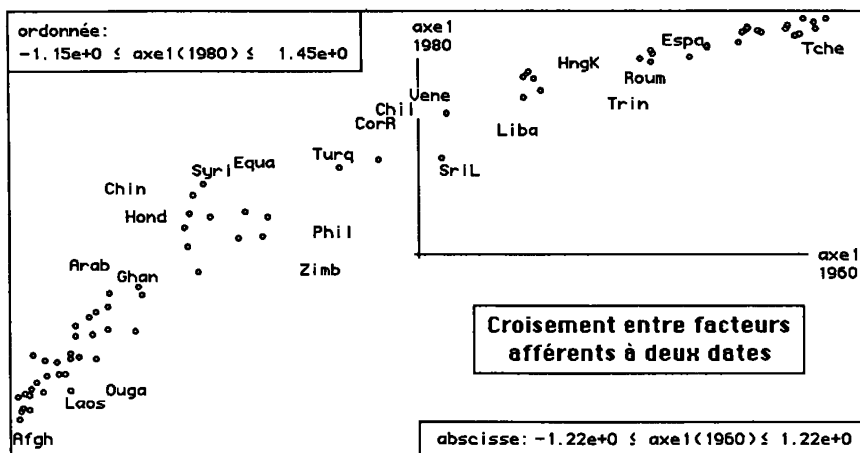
ordonnée:
$-1.15e+0 \leq axe1(1980) \leq 1.45e+0$

axe1
1980

Vene
Chil
CorR
Turq
SriL
Liba
HngK
Roum
Trin
Espa
Tche
Syri
Equa
Chin
Hond
Phil
Zimb
Arab
Ghan
Ouga
Laos
Afgh

axe1
1960

Croisement entre facteurs afférents à deux dates

abscisse: $-1.22e+0 \leq axe1(1960) \leq 1.22e+0$